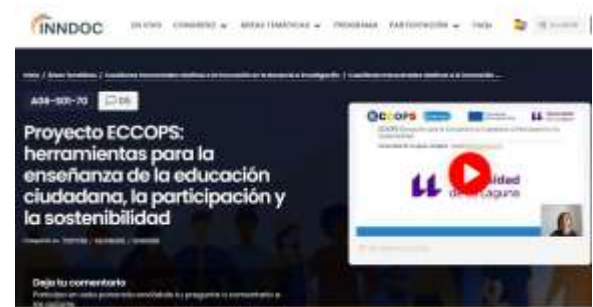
INNDOC

EN VIVO CONGRESO ▾ ÁREAS TEMÁTICAS ▾ PROGRAMA PARTICIPACIÓN ▾ FAQs

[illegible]

A06-S01-70 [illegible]

Proyecto ECCOPS: herramientas para la enseñanza de la educación ciudadana, la participación y la sostenibilidad

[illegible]

Deja tu comentario

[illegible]

ECCOPS

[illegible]

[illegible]sidad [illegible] Laguna